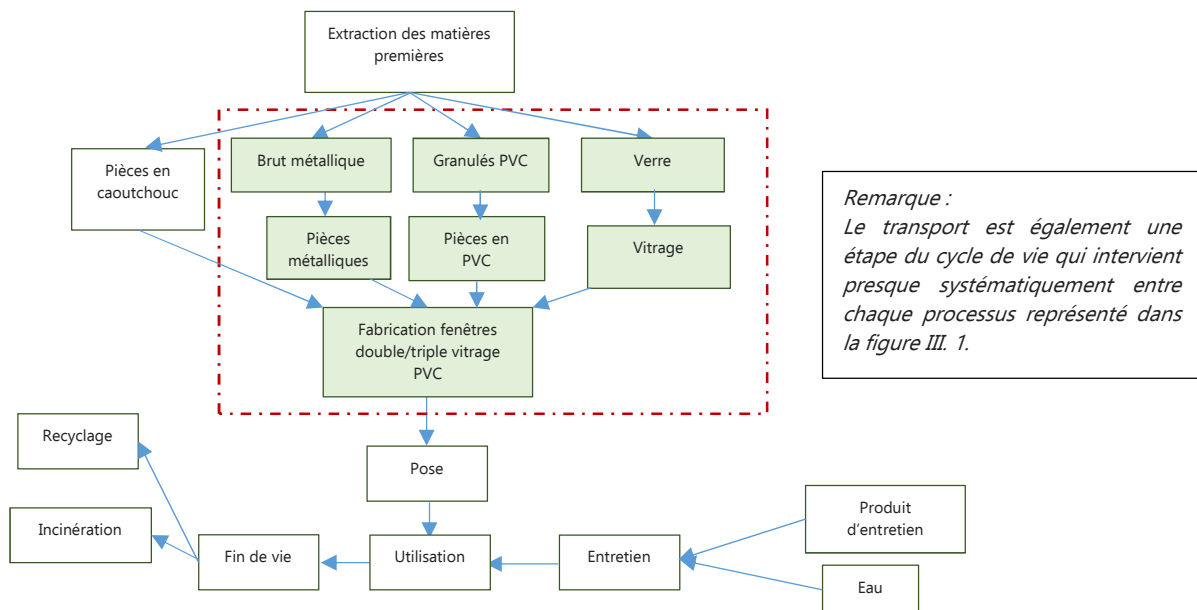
Extraction des matières premières

Pièces en caoutchouc

Brut métallique

Granulés PVC

Verre

Pièces métalliques

Pièces en PVC

Vitrage

Fabrication fenêtres double/triple vitrage PVC

Remarque :
Le transport est également une étape du cycle de vie qui intervient presque systématiquement entre chaque processus représenté dans la figure III. 1.

Recyclage

Incinération

Pose

Fin de vie

Utilisation

Entretien

Produit d'entretien

Eau